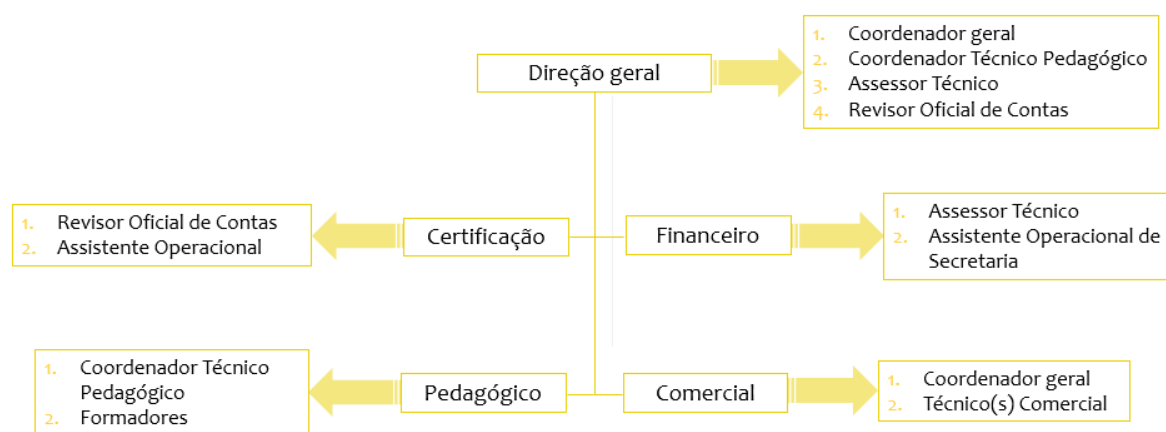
Direção geral

1. Coordenador geral
2. Coordenador Técnico Pedagógico
3. Assessor Técnico
4. Revisor Oficial de Contas

1. Revisor Oficial de Contas
2. Assistente Operacional

Certificação

Financeiro

1. Assessor Técnico
2. Assistente Operacional de Secretaria

1. Coordenador Técnico Pedagógico
2. Formadores

Pedagógico

Comercial

1. Coordenador geral
2. Técnico(s) Comercial